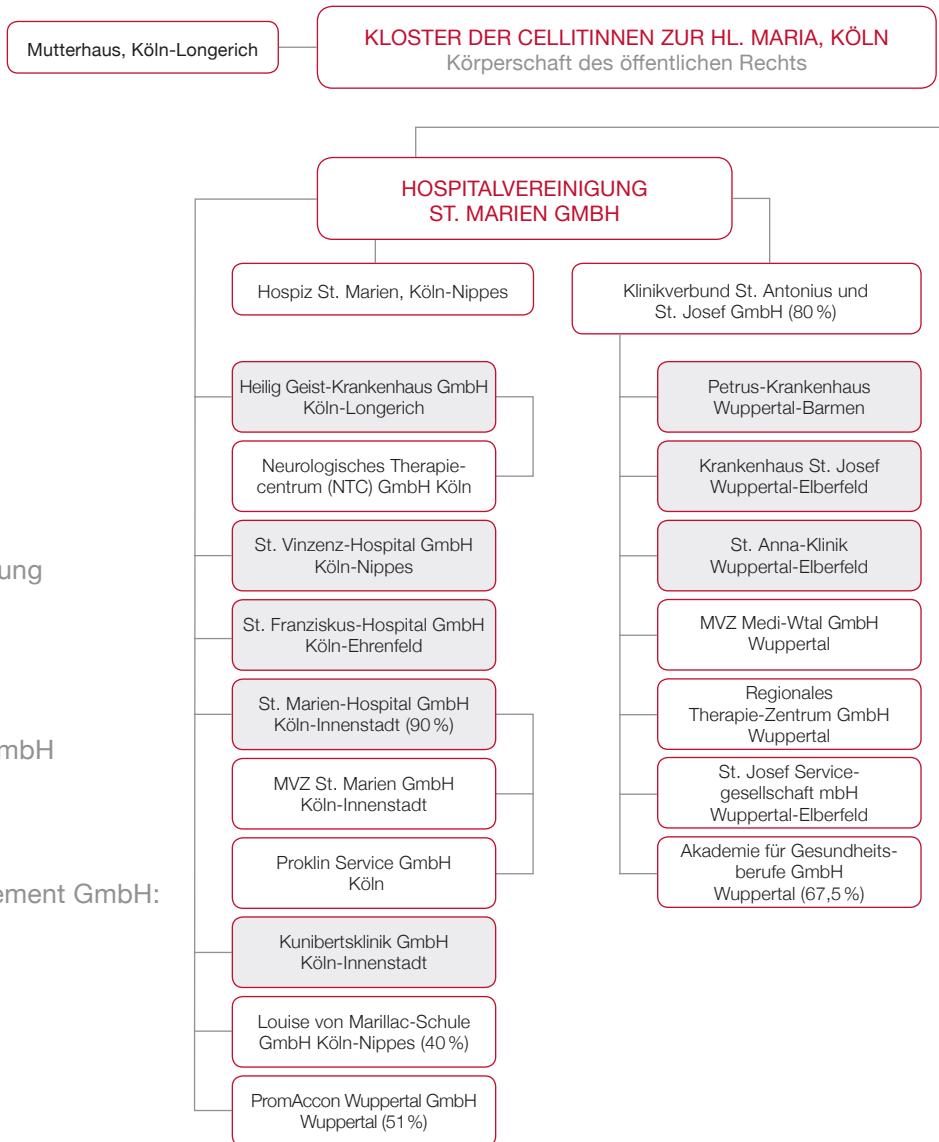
Mutterhaus, Köln-Longerich

KLOSTER DER CELLITINNEN ZUR HL. MARIA, KÖLN
Körperschaft des öffentlichen Rechts

HOSPITALVEREINIGUNG ST. MARIEN GMBH

Hospiz St. Marien, Köln-Nippes

Klinikverbund St. Antonius und St. Josef GmbH (80 %)

Heilig Geist-Krankenhaus GmbH Köln-Longerich

Neurologisches Therapiecentrum (NTC) GmbH Köln

St. Vinzenz-Hospital GmbH Köln-Nippes

St. Franziskus-Hospital GmbH Köln-Ehrenfeld

St. Marien-Hospital GmbH Köln-Innenstadt (90 %)

MVZ St. Marien GmbH Köln-Innenstadt

Proklin Service GmbH Köln

Kunibertsklinik GmbH Köln-Innenstadt

Louise von Marillac-Schule GmbH Köln-Nippes (40 %)

PromAccon Wuppertal GmbH Wuppertal (51 %)

Petrus-Krankenhaus Wuppertal-Barmen

Krankenhaus St. Josef Wuppertal-Elberfeld

St. Anna-Klinik Wuppertal-Elberfeld

MVZ Medi-Wtal GmbH Wuppertal

Regionales Therapie-Zentrum GmbH Wuppertal

St. Josef Servicegesellschaft mbH Wuppertal-Elberfeld

Akademie für Gesundheitsberufe GmbH Wuppertal (67,5 %)

ung

mbH

ement GmbH: